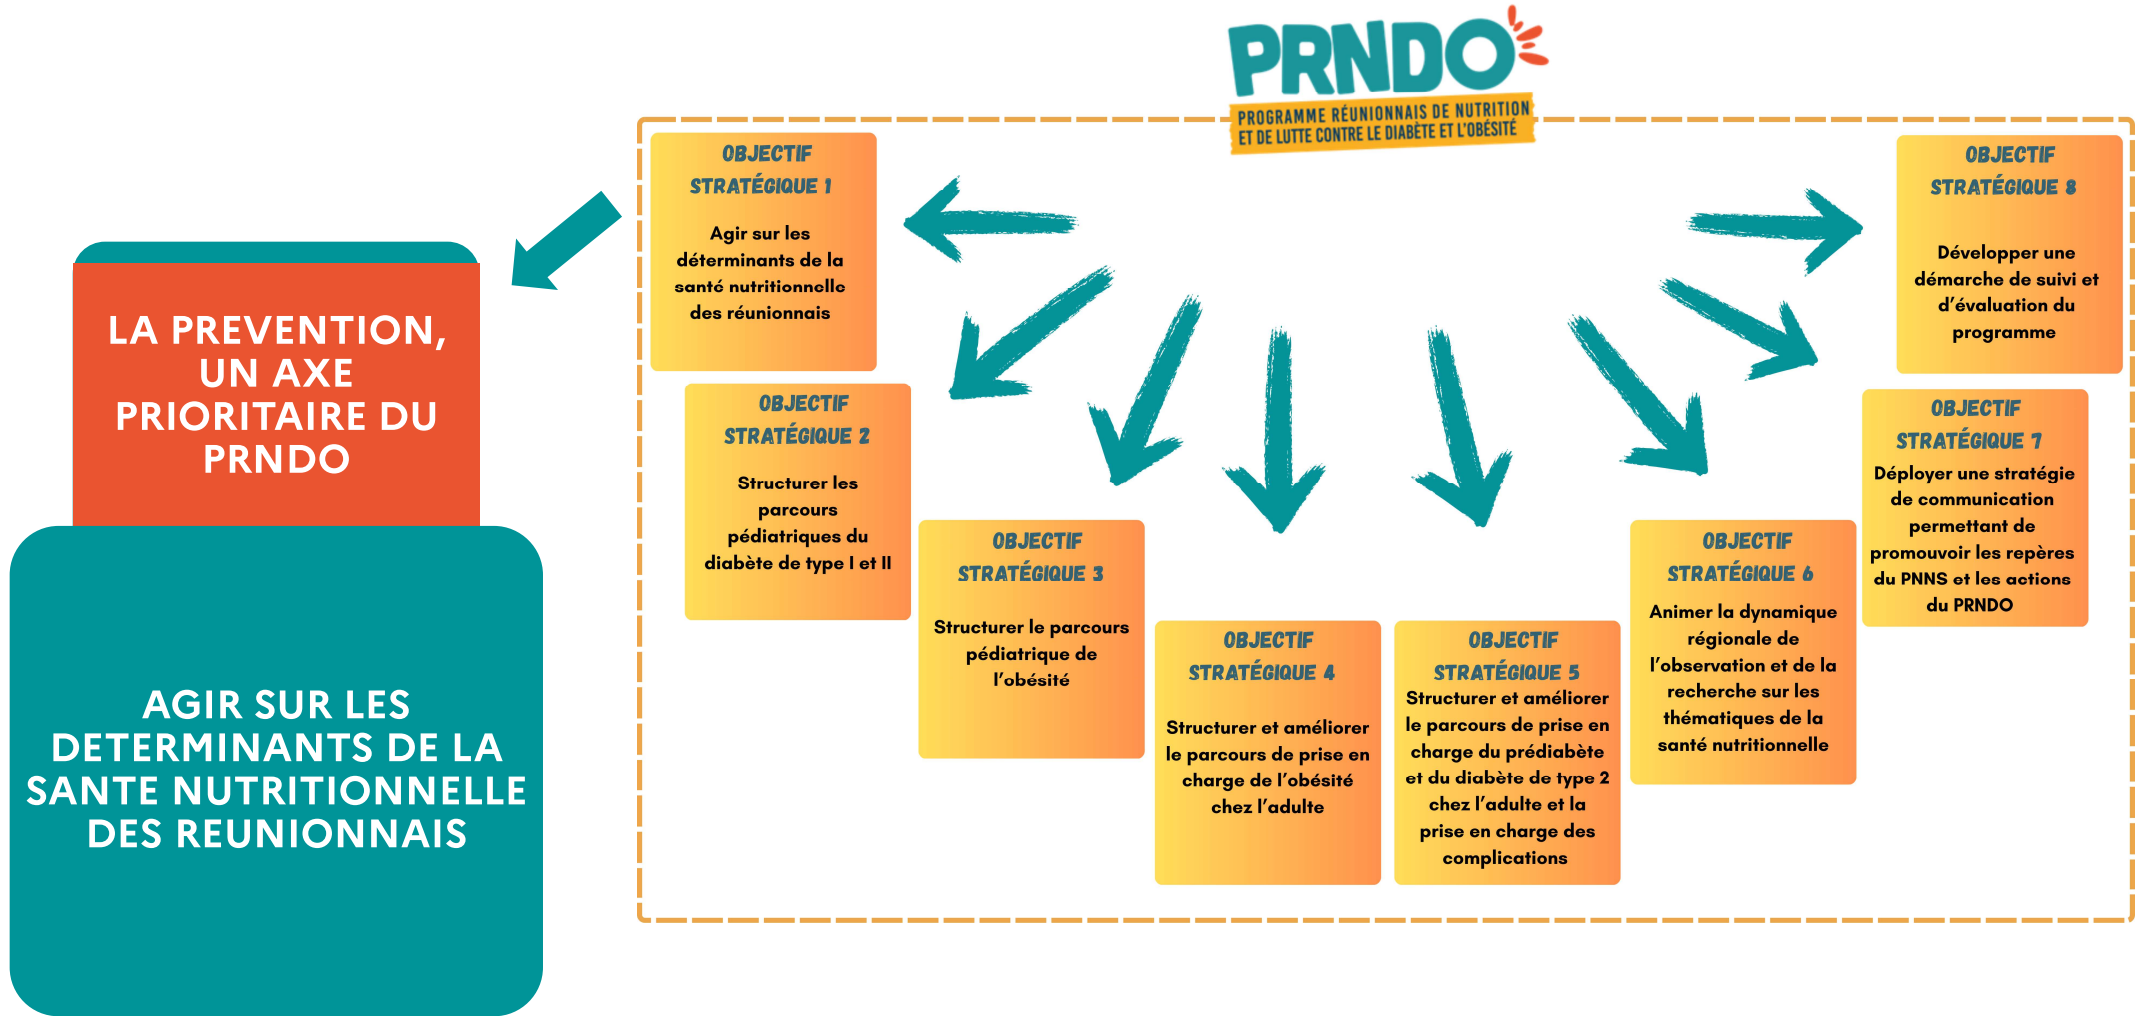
PRNDO
PROGRAMME RÉUNIONNAIS DE NUTRITION ET DE LUTTE CONTRE LE DIABÈTE ET L'OBÉSITÉ

LA PREVENTION, UN AXE PRIORITAIRE DU PRNDO

AGIR SUR LES DETERMINANTS DE LA SANTE NUTRITIONNELLE DES REUNIONNAIS

OBJECTIF STRATÉGIQUE 1
Agir sur les déterminants de la santé nutritionnelle des réunionnais

OBJECTIF STRATÉGIQUE 2
Structurer les parcours pédiatriques du diabète de type I et II

OBJECTIF STRATÉGIQUE 3
Structurer le parcours pédiatrique de l'obésité

OBJECTIF STRATÉGIQUE 4
Structurer et améliorer le parcours de prise en charge de l'obésité chez l'adulte

OBJECTIF STRATÉGIQUE 5
Structurer et améliorer le parcours de prise en charge du prédiabète et du diabète de type 2 chez l'adulte et la prise en charge des complications

OBJECTIF STRATÉGIQUE 6
Animer la dynamique régionale de l'observation et de la recherche sur les thématiques de la santé nutritionnelle

OBJECTIF STRATÉGIQUE 7
Déployer une stratégie de communication permettant de promouvoir les repères du PNNS et les actions du PRNDO

OBJECTIF STRATÉGIQUE 8
Développer une démarche de suivi et d'évaluation du programme